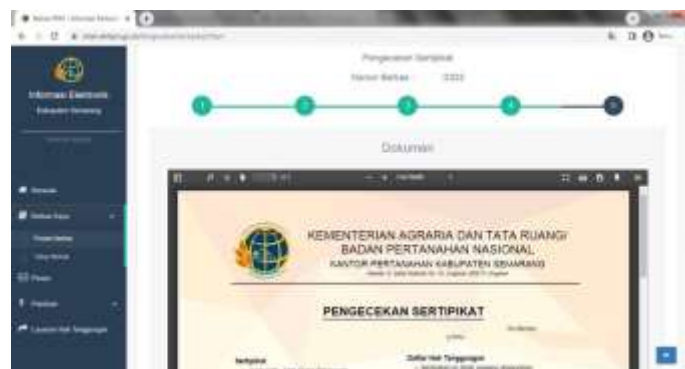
Pengecekan Sertipikat
Nomor Berkas : 0302

1
2
3
4
5

Informasi Elektronik
Kabupaten Semarang

Dokumen

KEMENTERIAN AGRARIA DAN TATA RUANG/
BADAN PERTANAHAN NASIONAL
KANTOR PERTANAHAN KABUPATEN SEMARANG

PENGECEKAN SERTIPIKAT

Sertipikat
Daftar Hak Tanggungan